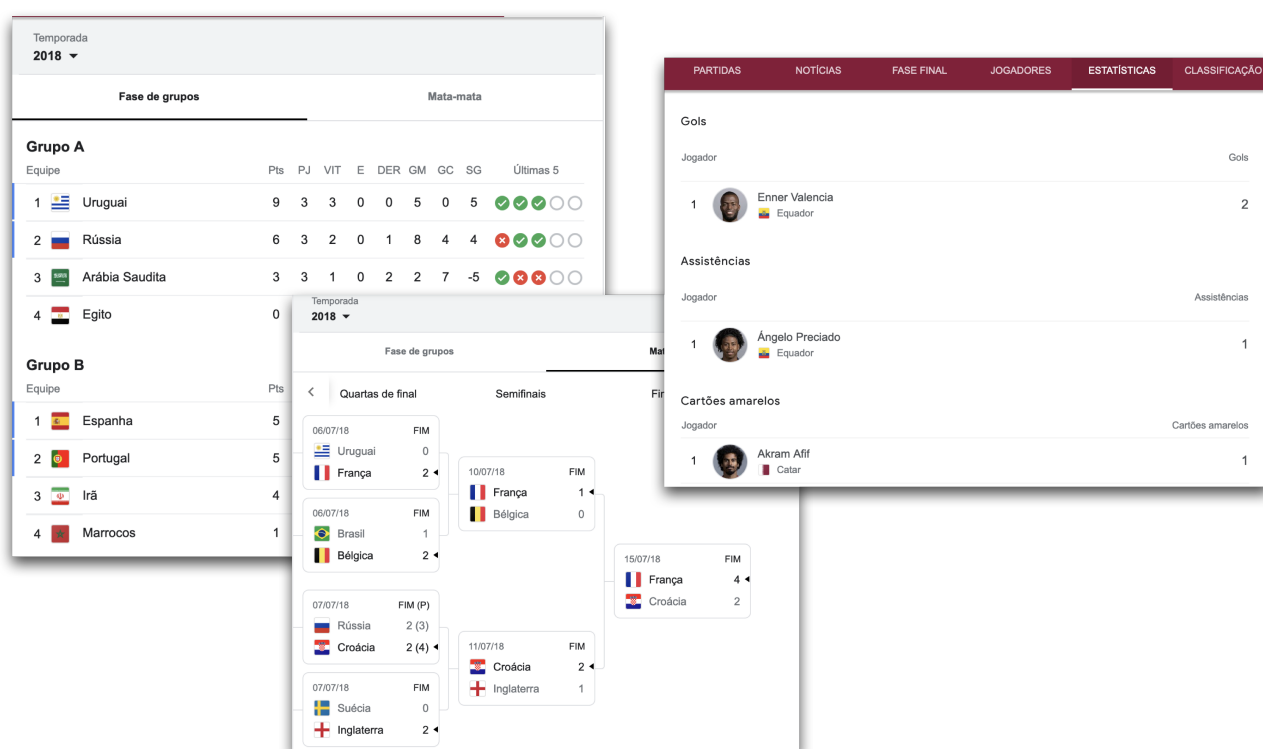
Temporada
2018

Fase de grupos | Mata-mata

Grupo A

| Equipe | Pts | PJ | VIT | E | DER | GM | GC | SG | Últimas 5 |
|---|---|---|---|---|---|---|---|---|---|
| 1 Uruguai | 9 | 3 | 3 | 0 | 0 | 5 | 0 | 5 | |
| 2 Rússia | 6 | 3 | 2 | 0 | 1 | 8 | 4 | 4 | |
| 3 Arábia Saudita | 3 | 3 | 1 | 0 | 2 | 2 | 7 | -5 | |
| 4 Egito | 0 | | | | | | | | |

Grupo B

| Equipe | Pts |
|---|---|
| 1 Espanha | 5 |
| 2 Portugal | 5 |
| 3 Irã | 4 |
| 4 Marrocos | 1 |

Temporada
2018

Fase de grupos | Mat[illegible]

Quartas de final | Semifinais | Fi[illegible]

06/07/18 FIM
Uruguai 0
França 2

06/07/18 FIM
Brasil 1
Bélgica 2

07/07/18 FIM (P)
Rússia 2 (3)
Croácia 2 (4)

07/07/18 FIM
Suécia 0
Inglaterra 2

10/07/18 FIM
França 1
Bélgica 0

11/07/18 FIM
Croácia 2
Inglaterra 1

15/07/18 FIM
França 4
Croácia 2

PARTIDAS | NOTÍCIAS | FASE FINAL | JOGADORES | ESTATÍSTICAS | CLASSIFICAÇÃO

Gols
Jogador | Gols
1 Enner Valencia Equador 2

Assistências
Jogador | Assistências
1 Ángelo Preciado Equador 1

Cartões amarelos
Jogador | Cartões amarelos
1 Akram Afif Catar 1